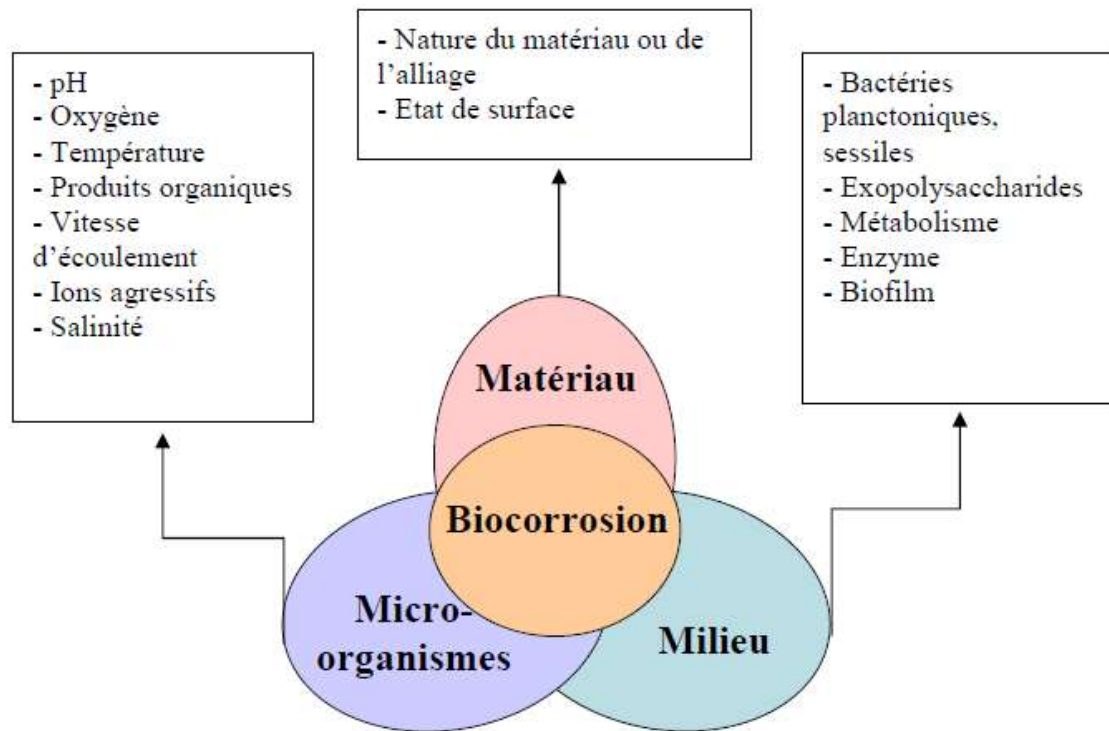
- pH
- Oxygène
- Température
- Produits organiques
- Vitesse d'écoulement
- Ions agressifs
- Salinité

- Nature du matériau ou de l'alliage
- Etat de surface

- Bactéries planctoniques, sessiles
- Exopolysaccharides
- Métabolisme
- Enzyme
- Biofilm

Matériau

Biocorrosion

Micro-organismes

Milieu